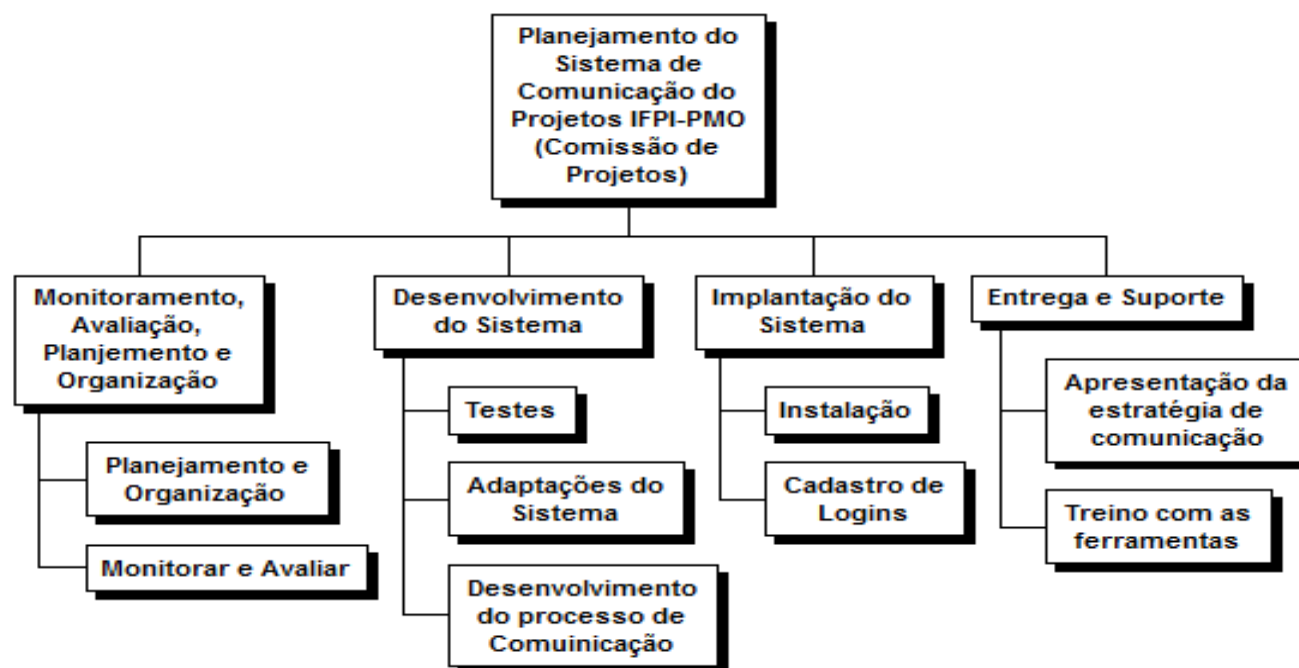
Planejamento do Sistema de Comunicação do Projetos IFPI-PMO (Comissão de Projetos)

Monitoramento, Avaliação, Planjemento e Organização

Planejamento e Organização

Monitorar e Avaliar

Desenvolvimento do Sistema

Testes

Adaptações do Sistema

Desenvolvimento do processo de Comuinicação

Implantação do Sistema

Instalação

Cadastro de Logins

Entrega e Suporte

Apresentação da estratégia de comunicação

Treino com as ferramentas